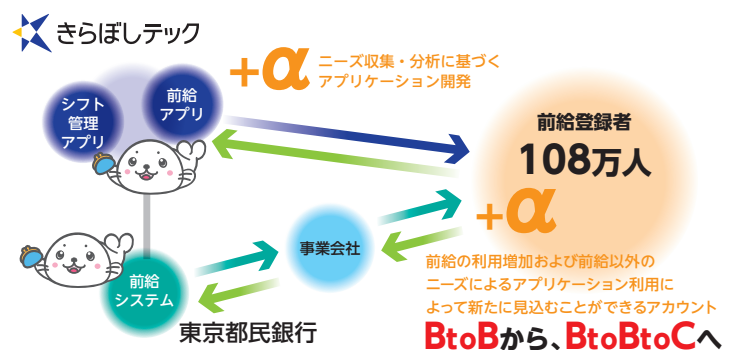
きらぼしテック

シフト管理アプリ

前給アプリ

+α ニーズ収集・分析に基づくアプリケーション開発

前給登録者
108万人

+α

事業会社

前給システム

東京都民銀行

前給の利用増加および前給以外のニーズによるアプリケーション利用によって新たに見込むことができるアカウント

BtoBから、BtoBtoCへ